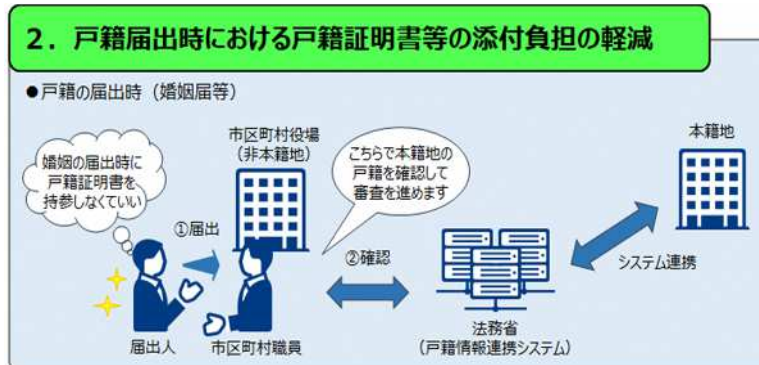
2．戸籍届出時における戸籍証明書等の添付負担の軽減

●戸籍の届出時（婚姻届等）

婚姻の届出時に戸籍証明書を持参しなくていい

市区町村役場（非本籍地）

①届出

こちらで本籍地の戸籍を確認して審査を進めます

②確認

本籍地

システム連携

届出人

市区町村職員

法務省（戸籍情報連携システム）